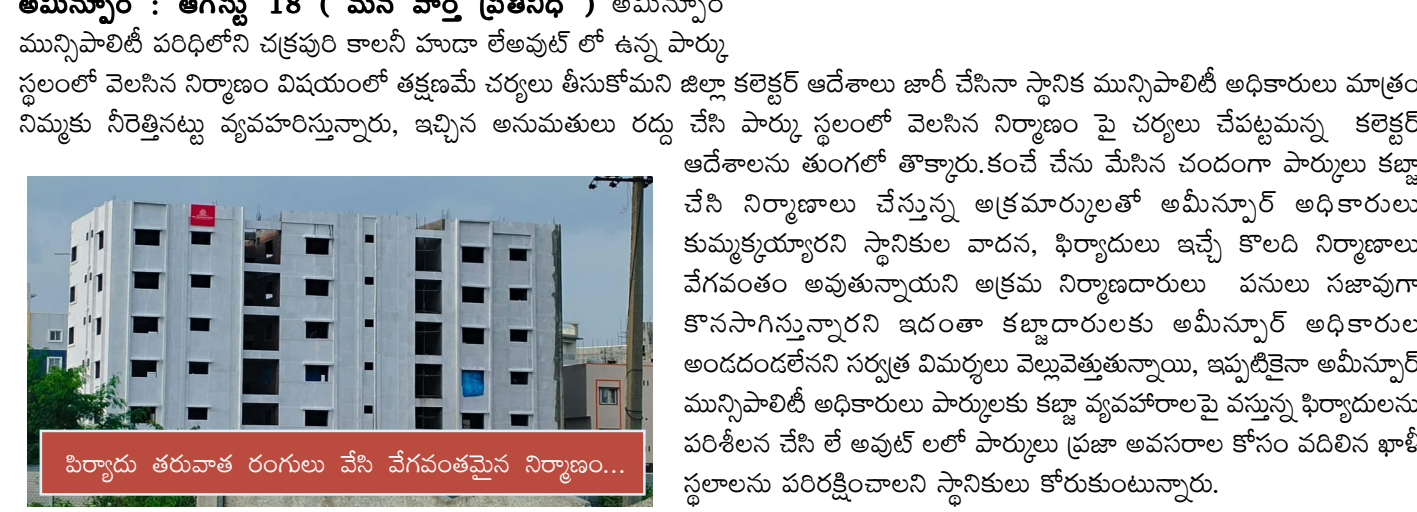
అమీన్పూర్ : ఆగస్టు 18 ( మన పార్టీ ప్రతినిధి ) అమీన్పూర్ మున్సిపాలిటీ పరిధిలోని చక్రపురి కాలనీ హుడా లేఅవుట్ లో ఉన్న పార్కు స్థలంలో వెలసిన నిర్మాణం విషయంలో తక్షణమే చర్యలు తీసుకోమని జిల్లా కలెక్టర్ ఆదేశాలు జారీ చేసినా స్థానిక మున్సిపాలిటీ అధికారులు మాత్రం నిమ్మకు నీరెత్తినట్టు వ్యవహరిస్తున్నారు, ఇచ్చిన అనుమతులు రద్దు చేసి పార్కు స్థలంలో వెలసిన నిర్మాణం పై చర్యలు చేపట్టమన్న కలెక్టర్ ఆదేశాలను తుంగలో తొక్కారు.కంచే చేను మేసిన చందంగా పార్కులు కబ్జా చేసి నిర్మాణాలు చేస్తున్న అక్రమార్కులతో అమీన్పూర్ అధికారులు కుమ్మక్కయ్యారని స్థానికుల వాదన, ఫిర్యాదులు ఇచ్చే కొలది నిర్మాణాలు వేగవంతం అవుతున్నాయని అక్రమ నిర్మాణదారులు పనులు సజావుగా కొనసాగిస్తున్నారని ఇదంతా కబ్జాదారులకు అమీన్పూర్ అధికారుల అండదండలేనని సర్వత్ర విమర్శలు వెల్లువెత్తుతున్నాయి, ఇప్పటికైనా అమీన్పూర్ మున్సిపాలిటీ అధికారులు పార్కులకు కబ్జా వ్యవహారాలపై వస్తున్న ఫిర్యాదులను పరిశీలన చేసి లే అవుట్ లలో పార్కులు ప్రజా అవసరాల కోసం వదిలిన ఖాళీ స్థలాలను పరిరక్షించాలని స్థానికులు కోరుకుంటున్నారు.

పిర్యాదు తరువాత రంగులు వేసి వేగవంతమైన నిర్మాణం...